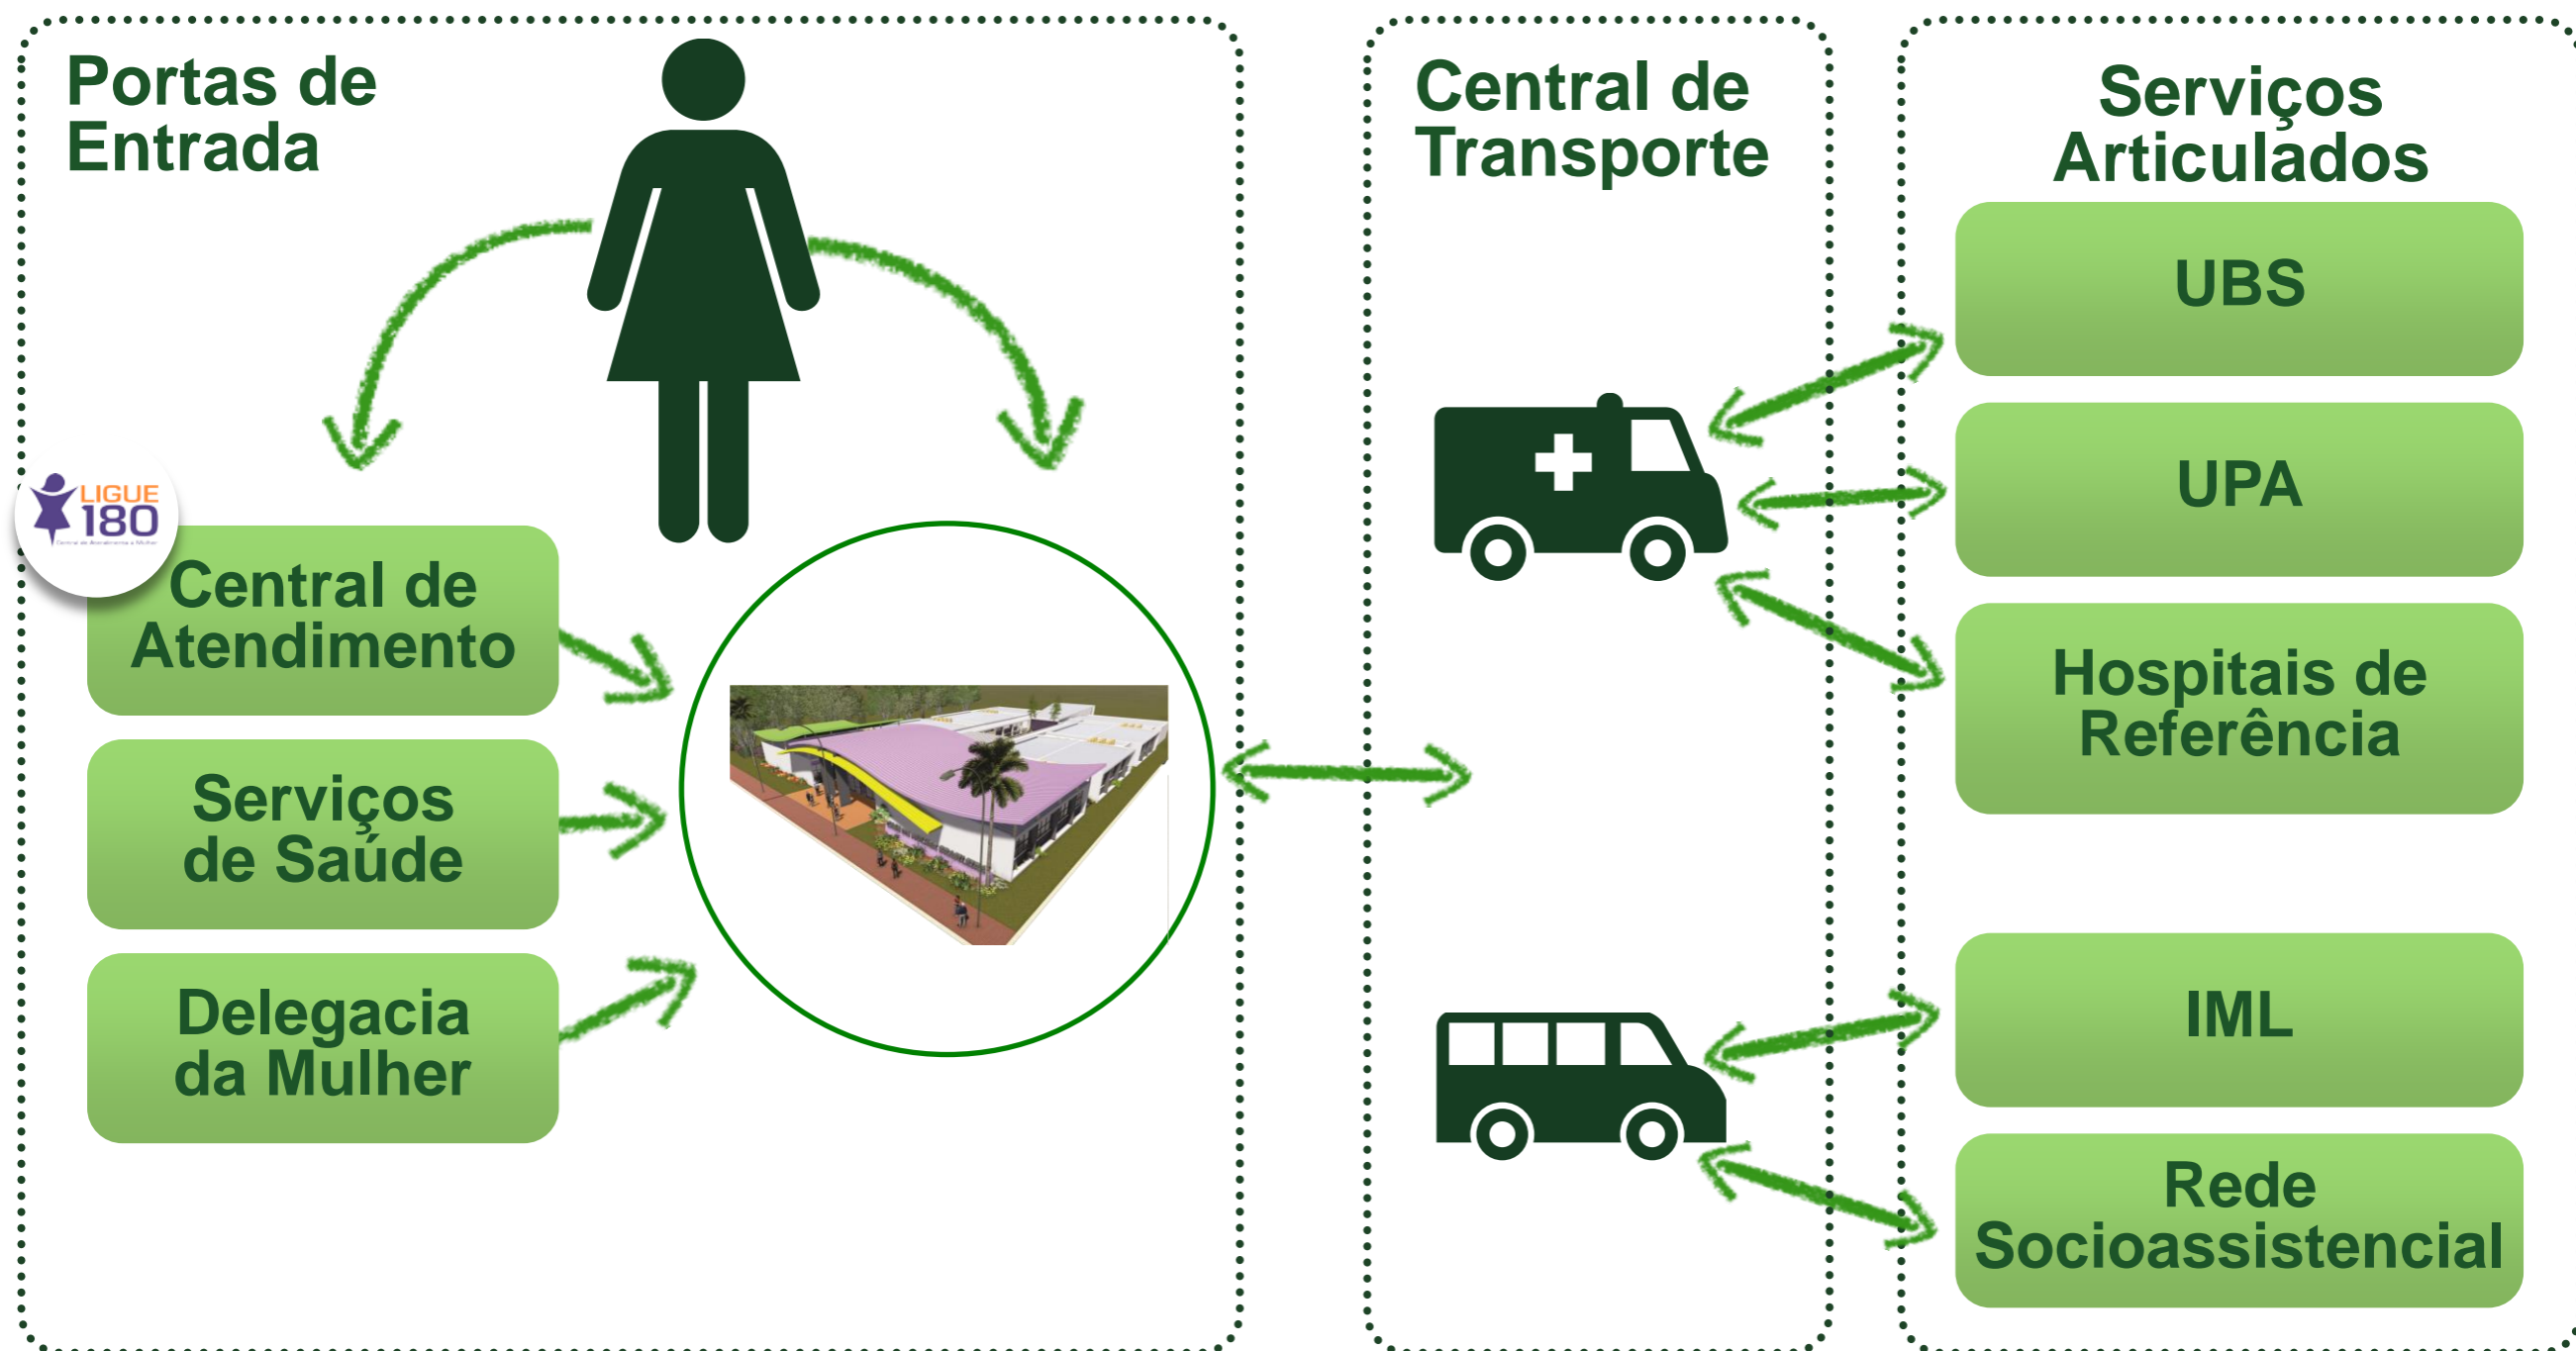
Portas de Entrada

LIGUE 180

Central de Atendimento

Serviços de Saúde

Delegacia da Mulher

Central de Transporte

Serviços Articulados

UBS

UPA

Hospitais de Referência

IML

Rede Socioassistencial